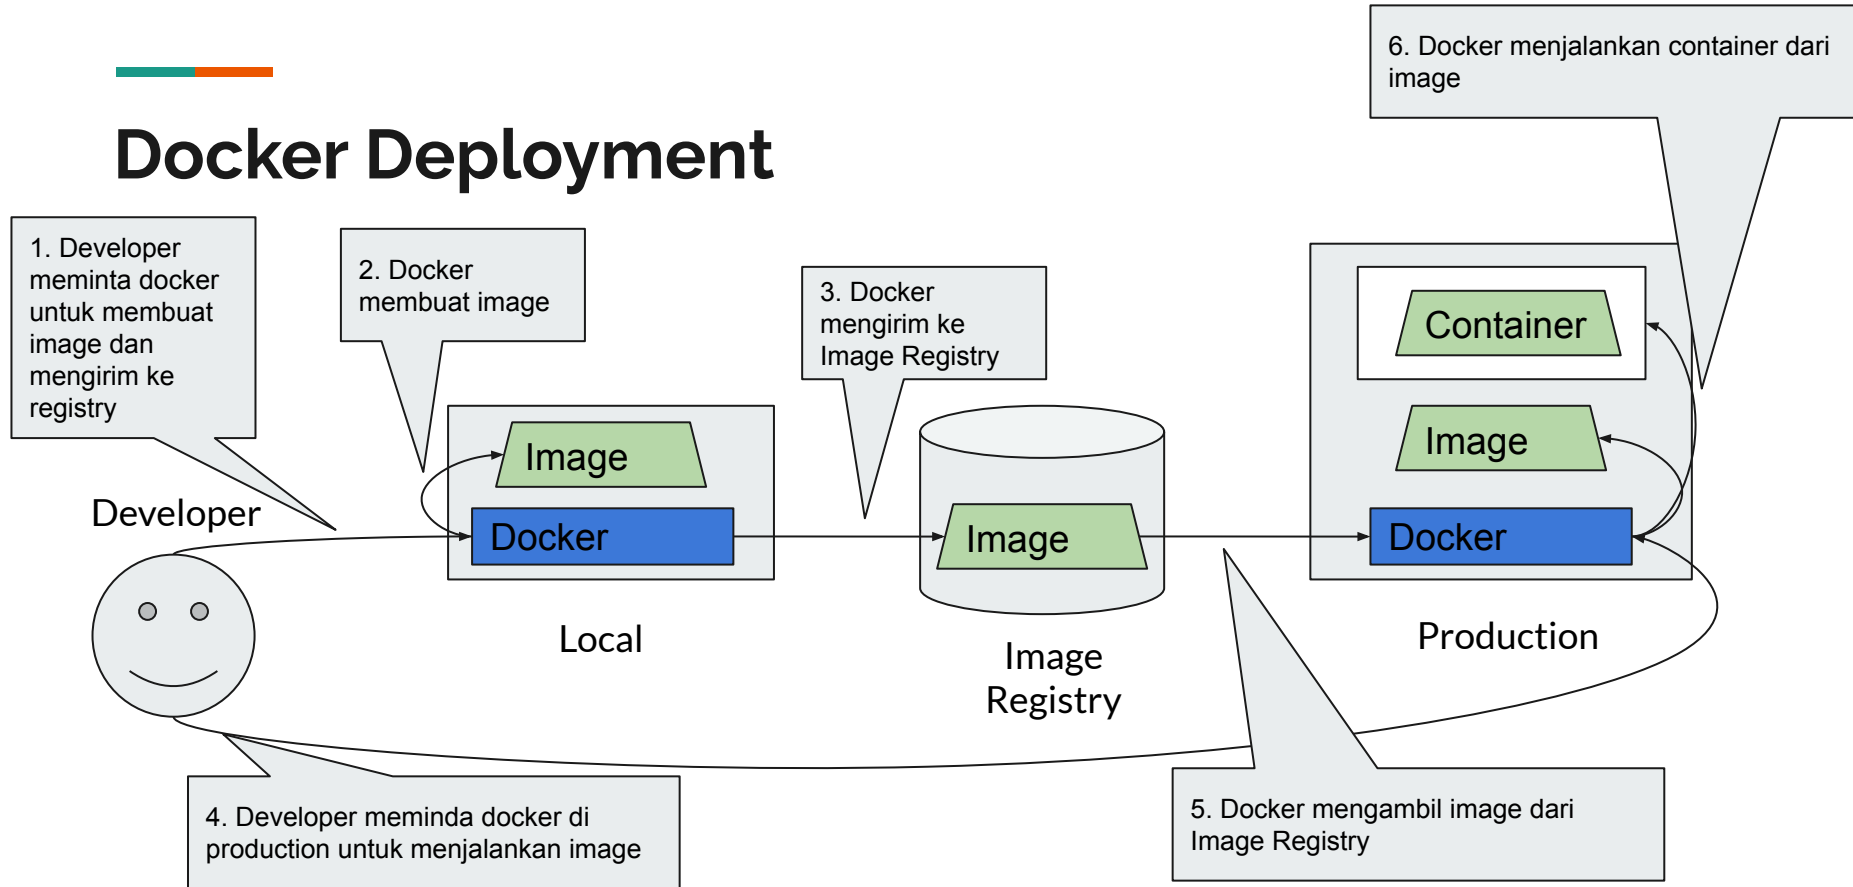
Docker Deployment

1. Developer meminta docker untuk membuat image dan mengirim ke registry

2. Docker membuat image

3. Docker mengirim ke Image Registry

6. Docker menjalankan container dari image

Developer

Image

Docker

Local

Image

Image Registry

Container

Image

Docker

Production

4. Developer meminda docker di production untuk menjalankan image

5. Docker mengambil image dari Image Registry